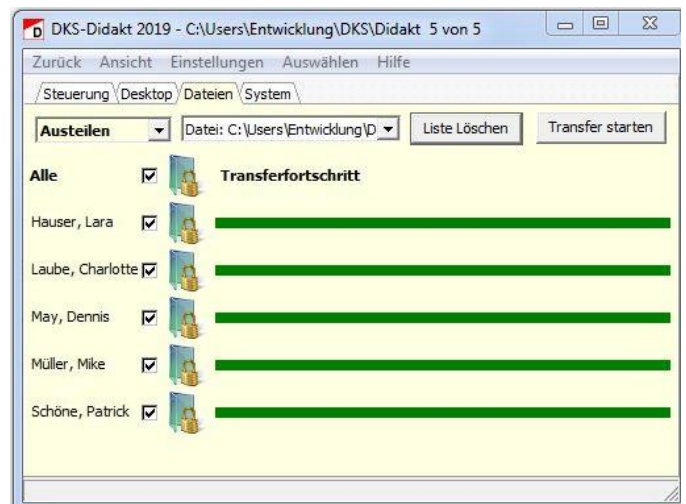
D DKS-Didakt 2019 - C:\Users\Entwicklung\DKS\Didakt 5 von 5

Zurück Ansicht Einstellungen Auswählen Hilfe

Steuerung Desktop Dateien System

Austeilen

Datei: C:\Users\Entwicklung\D

Liste Löschen

Transfer starten

Alle

Transferfortschritt

Hauser, Lara

Laube, Charlotte

May, Dennis

Müller, Mike

Schöne, Patrick